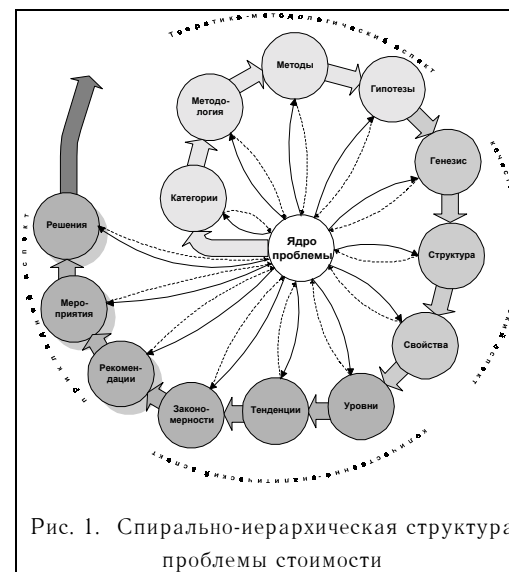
Теоретико-методологический аспект

Методы

Методология

Гипотезы

Генезис

Категории

Ядро проблемы

Структура

Решения

Мероприятия

Свойства

Рекомендации

Уровни

Тенденции

Закономерности

Качественный аспект

Количественно-аналитический аспект

Практический аспект

Рис. 1. Спирально-иерархическая структура проблемы стоимости